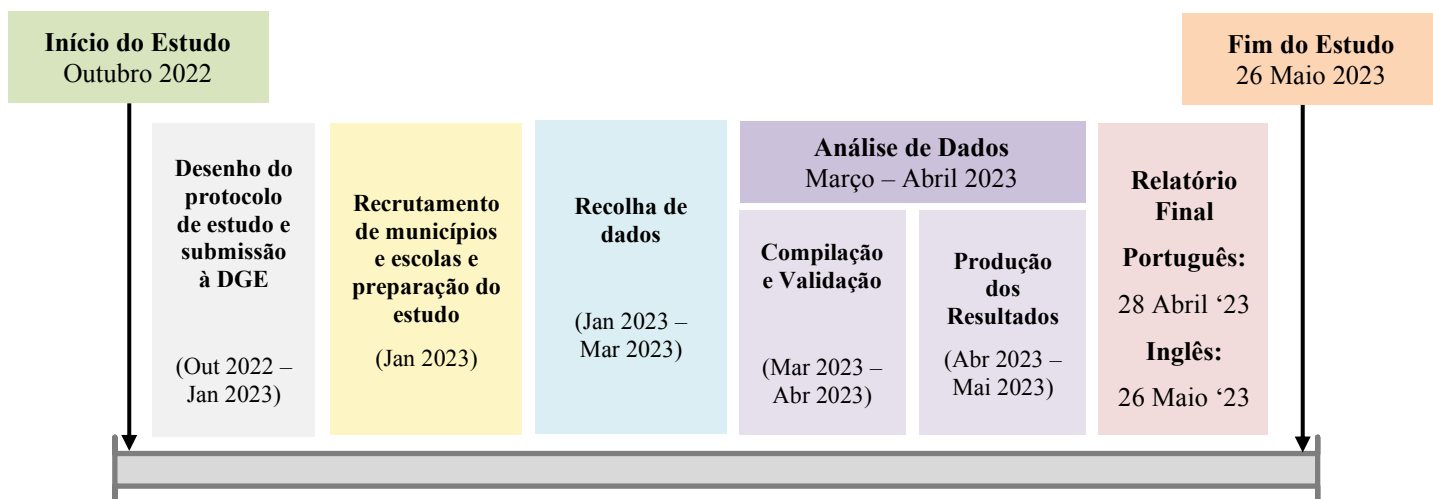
Início do Estudo
Outubro 2022

Fim do Estudo
26 Maio 2023

Desenho do protocolo de estudo e submissão à DGE

(Out 2022 – Jan 2023)

Recrutamento de municípios e escolas e preparação do estudo

(Jan 2023)

Recolha de dados

(Jan 2023 – Mar 2023)

Análise de Dados
Março – Abril 2023

Compilação e Validação

(Mar 2023 – Abr 2023)

Produção dos Resultados

(Abr 2023 – Mai 2023)

Relatório Final

Português:

28 Abril '23

Inglês:

26 Maio '23